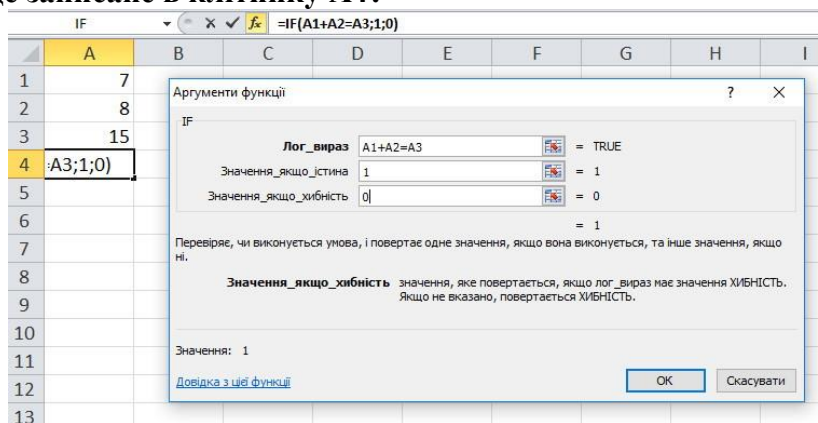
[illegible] записане в клітинку А4?

IF =IF(A1+A2=A3;1;0)

| | A | B | C | D | E | F | G | H | I |
|---|---|---|---|---|---|---|---|---|---|
| 1 | 7 | | | | | | | | |
| 2 | 8 | | | | | | | | |
| 3 | 15 | | | | | | | | |
| 4 | :A3;1;0) | | | | | | | | |
| 5 | | | | | | | | | |
| 6 | | | | | | | | | |
| 7 | | | | | | | | | |
| 8 | | | | | | | | | |
| 9 | | | | | | | | | |
| 10 | | | | | | | | | |
| 11 | | | | | | | | | |
| 12 | | | | | | | | | |
| 13 | | | | | | | | | |

Аргументи функції ? ×

IF

Лог_вираз A1+A2=A3 = TRUE

Значення_якщо_істина 1 = 1

Значення_якщо_хибність 0 = 0

= 1

Перевіряє, чи виконується умова, і повертає одне значення, якщо вона виконується, та інше значення, якщо ні.

Значення_якщо_хибність значення, яке повертається, якщо лог_вираз має значення ХИБНІСТЬ. Якщо не вказано, повертається ХИБНІСТЬ.

Значення: 1

Довідка з цієї функції

OK Скасувати